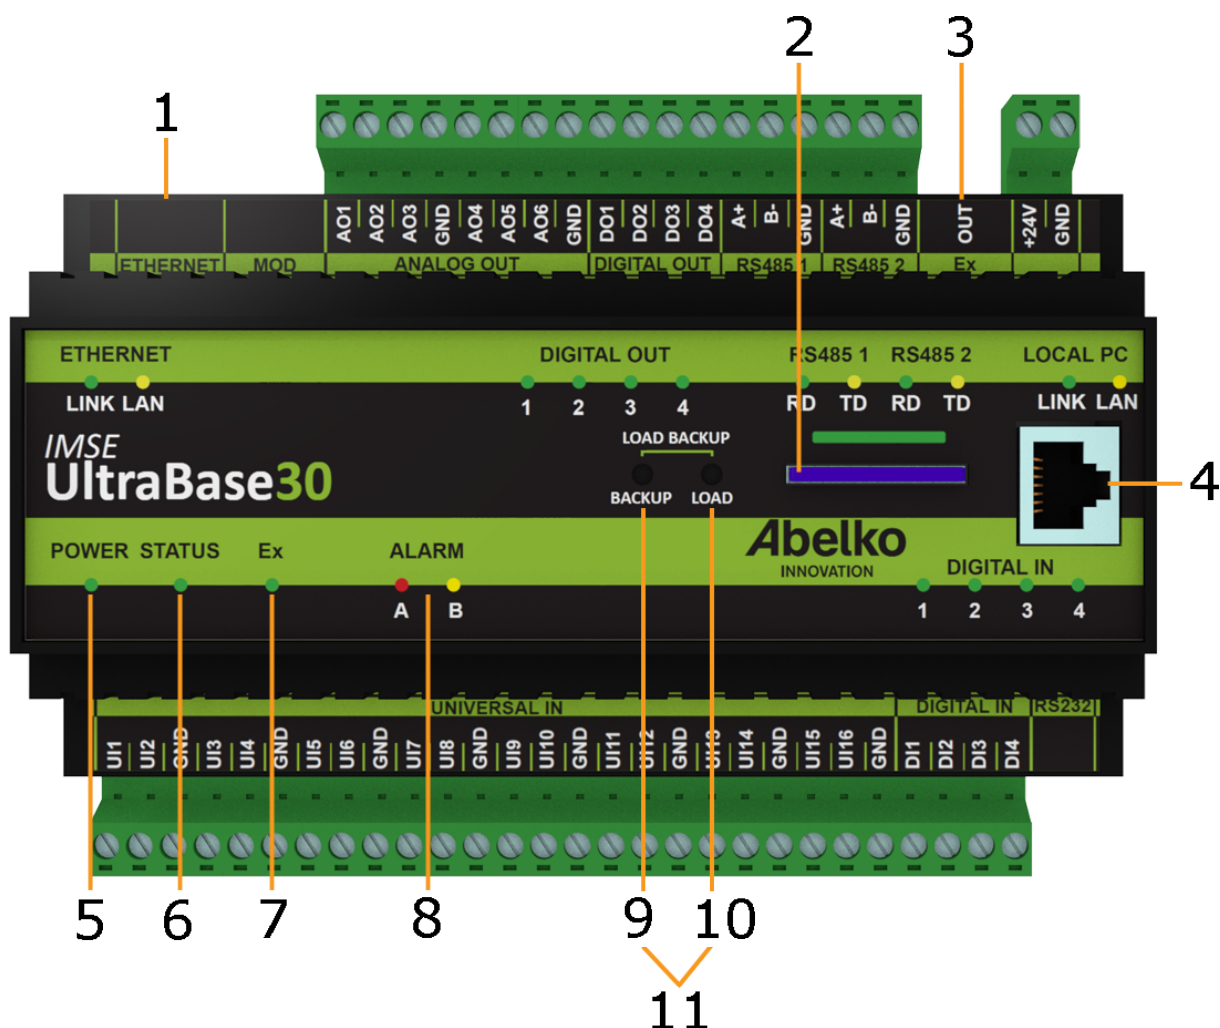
1

2

3

AO1 AO2 AO3 GND AO4 AO5 AO6 GND DO1 DO2 DO3 DO4 A+ B- GND A+ B- GND OUT +24V GND

ETHERNET MOD ANALOG OUT DIGITAL OUT RS485 1 RS485 2 Ex

ETHERNET
LINK LAN

DIGITAL OUT
1 2 3 4

RS485 1 RS485 2
RD TD RD TD

LOCAL PC
LINK LAN

IMSE
UltraBase30

LOAD BACKUP
BACKUP LOAD

4

Abelko
INNOVATION

DIGITAL IN
1 2 3 4

POWER STATUS Ex ALARM
A B

UNIVERSAL IN DIGITAL IN RS232

UI1 UI2 GND UI3 UI4 GND UI5 UI6 GND UI7 UI8 GND UI9 UI10 GND UI11 UI12 GND UI13 UI14 GND UI15 UI16 GND DI1 DI2 DI3 DI4

5 6 7 8 9 10

11